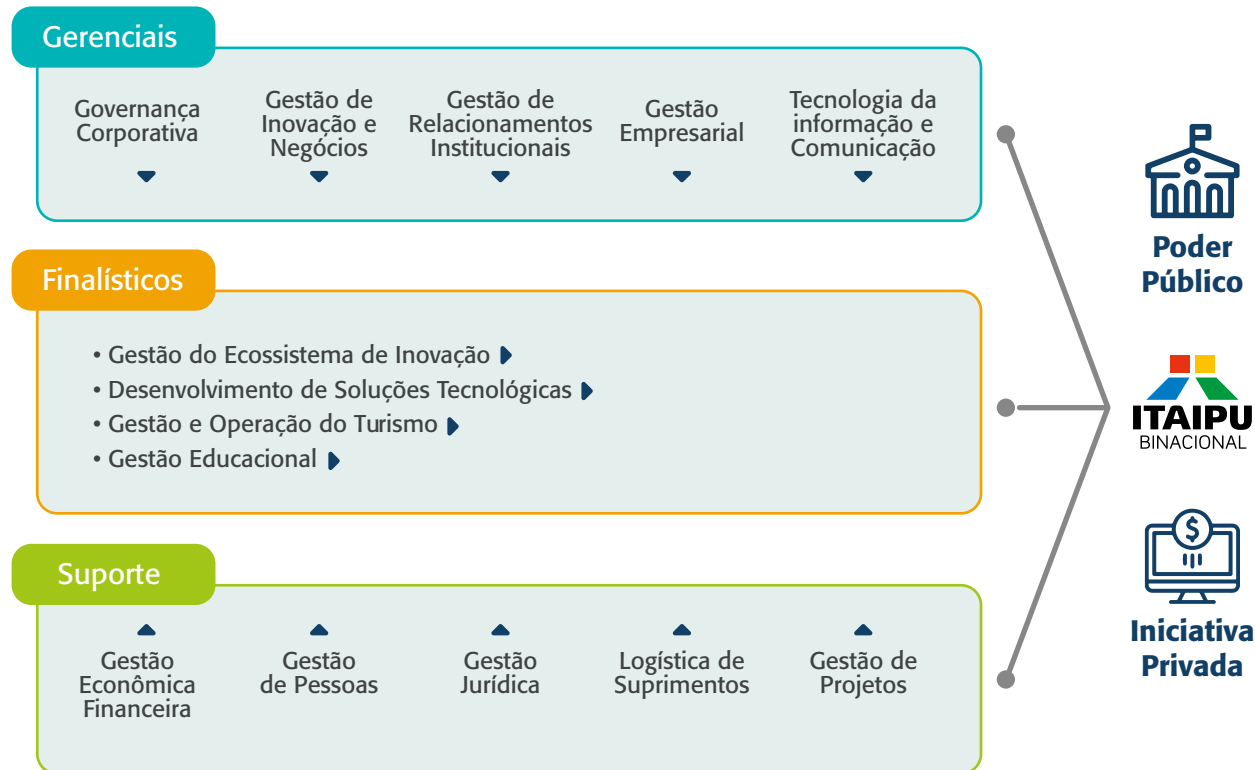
Gerenciais

Governança Corporativa

Gestão de Inovação e Negócios

Gestão de Relacionamentos Institucionais

Gestão Empresarial

Tecnologia da informação e Comunicação

Finalísticos

• Gestão do Ecossistema de Inovação
• Desenvolvimento de Soluções Tecnológicas
• Gestão e Operação do Turismo
• Gestão Educacional

Suporte

Gestão Econômica Financeira

Gestão de Pessoas

Gestão Jurídica

Logística de Suprimentos

Gestão de Projetos

Poder Público

ITAIPU BINACIONAL

Iniciativa Privada